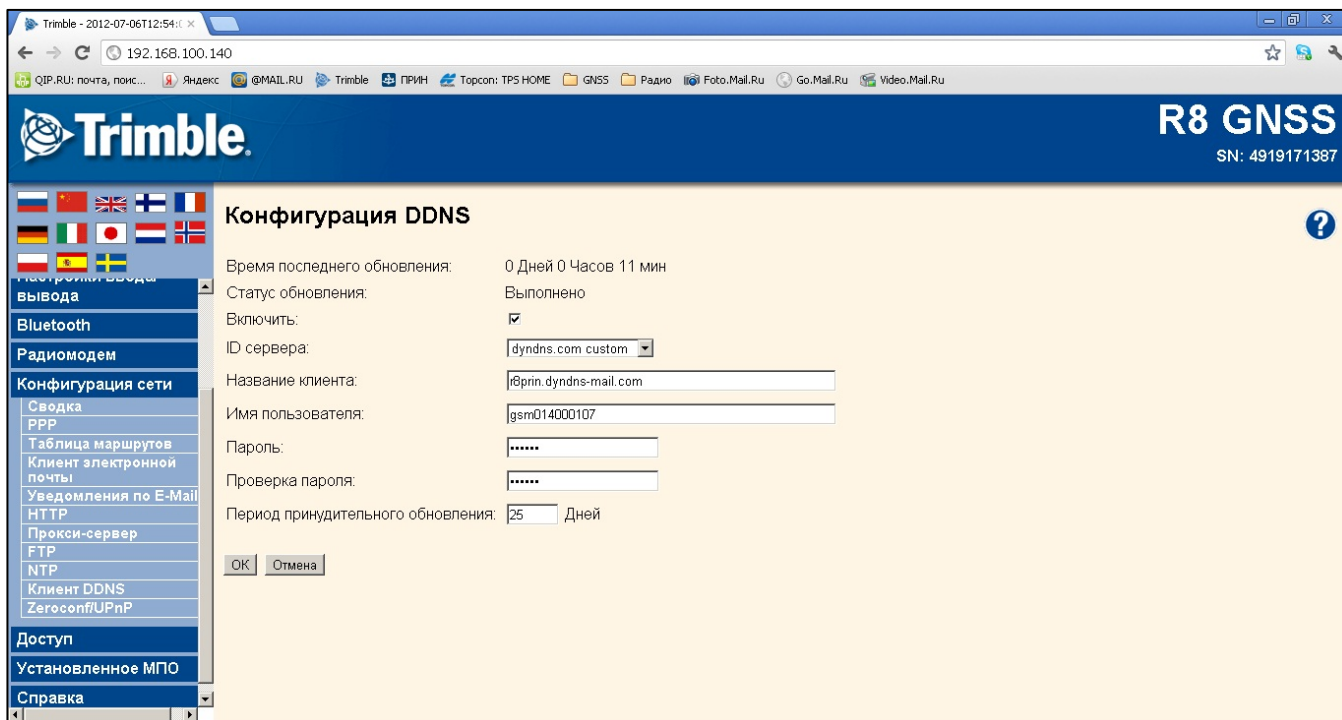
Trimble - 2012-07-06T12:54:( ×

192.168.100.140

QIP.RU: почта, поис... Яндекс @MAIL.RU Trimble ПРИН Topcon: TPS HOME GNSS Радио Foto.Mail.Ru Go.Mail.Ru Video.Mail.Ru

Trimble.

R8 GNSS
SN: 4919171387

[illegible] вывода
Bluetooth
Радиомодем
Конфигурация сети
Сводка
PPP
Таблица маршрутов
Клиент электронной почты
Уведомления по E-Mail
HTTP
Прокси-сервер
FTP
NTP
Клиент DDNS
Zeroconf/UPnP
Доступ
Установленное МПО
Справка

Конфигурация DDNS

Время последнего обновления: 0 Дней 0 Часов 11 мин
Статус обновления: Выполнено
Включить: ☑
ID сервера: dyndns.com custom
Название клиента: r8prin.dyndns-mail.com
Имя пользователя: gsm014000107
Пароль: ••••••
Проверка пароля: ••••••
Период принудительного обновления: 25 Дней

OK Отмена